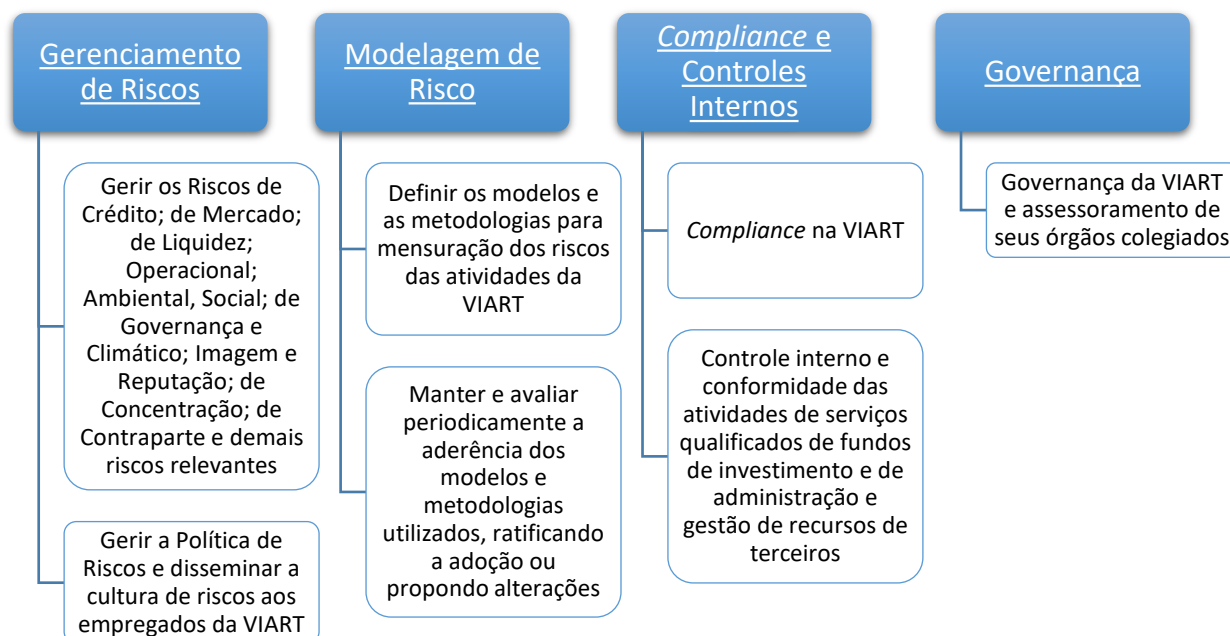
Gerenciamento de Riscos

Gerir os Riscos de Crédito; de Mercado; de Liquidez; Operacional; Ambiental, Social; de Governança e Climático; Imagem e Reputação; de Concentração; de Contraparte e demais riscos relevantes

Gerir a Política de Riscos e disseminar a cultura de riscos aos empregados da VIART

Modelagem de Risco

Definir os modelos e as metodologias para mensuração dos riscos das atividades da VIART

Manter e avaliar periodicamente a aderência dos modelos e metodologias utilizados, ratificando a adoção ou propondo alterações

*Compliance* e Controles Internos

*Compliance* na VIART

Controle interno e conformidade das atividades de serviços qualificados de fundos de investimento e de administração e gestão de recursos de terceiros

Governança

Governança da VIART e assessoramento de seus órgãos colegiados